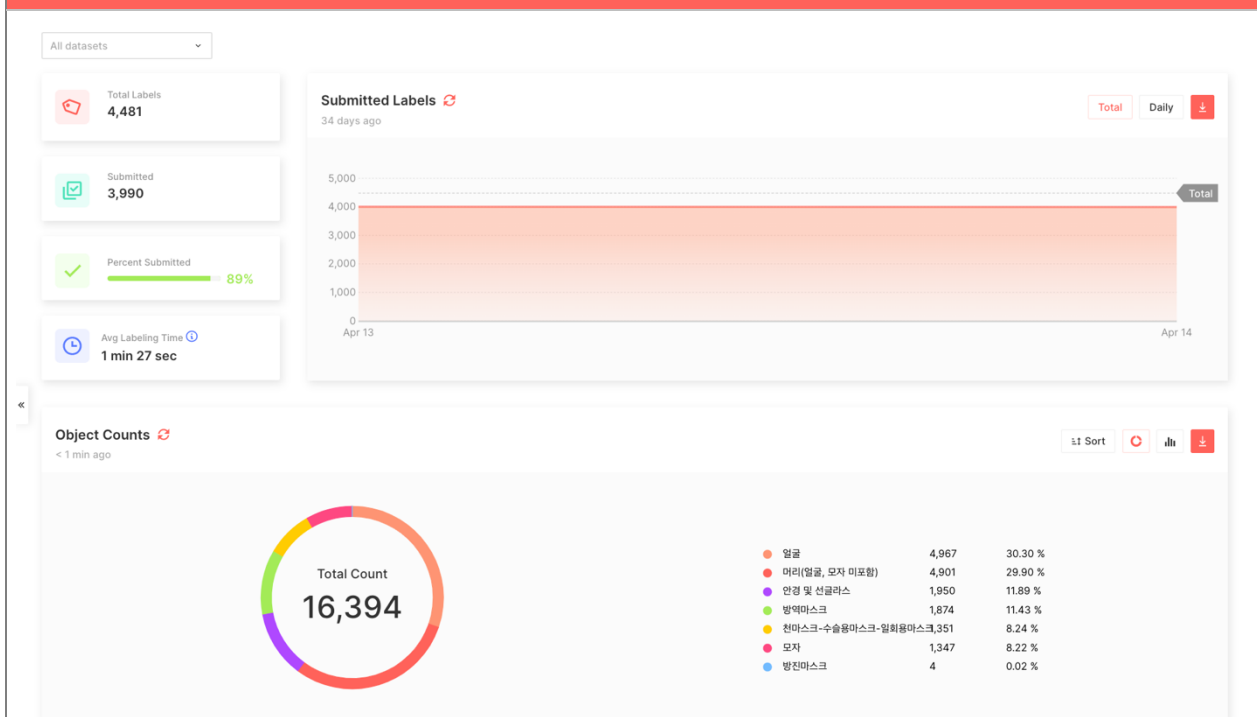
All datasets

Total Labels
4,481

Submitted
3,990

Percent Submitted
89%

Avg Labeling Time
1 min 27 sec

Submitted Labels
34 days ago

Total Daily

5,000
4,000
3,000
2,000
1,000
0
Apr 13
Apr 14
Total

«

Object Counts
< 1 min ago

Sort

Total Count
16,394

| | | |
|---|---|---|
| 얼굴 | 4,967 | 30.30 % |
| 머리(얼굴, 모자 미포함) | 4,901 | 29.90 % |
| 안경 및 선글라스 | 1,950 | 11.89 % |
| 방역마스크 | 1,874 | 11.43 % |
| 천마스크-수술용마스크-일회용마스크 | 1,351 | 8.24 % |
| 모자 | 1,347 | 8.22 % |
| 방진마스크 | 4 | 0.02 % |